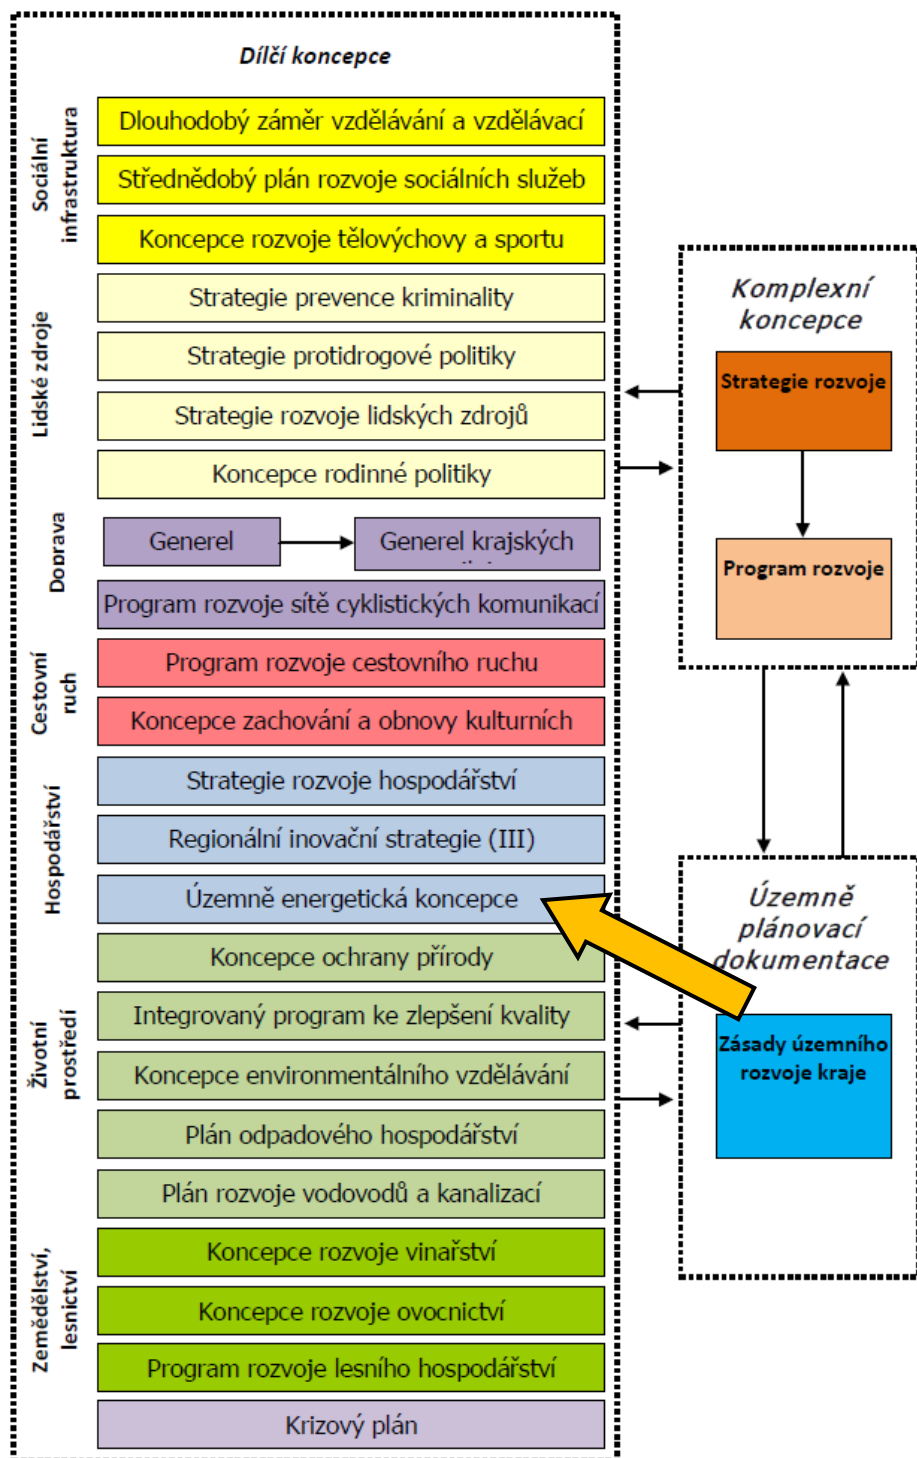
Dílčí koncepce

Sociální infrastruktura

Dlouhodobý záměr vzdělávání a vzdělávací

Střednědobý plán rozvoje sociálních služeb

Koncepce rozvoje tělovýchovy a sportu

Lidské zdroje

Strategie prevence kriminality

Strategie protidrogové politiky

Strategie rozvoje lidských zdrojů

Koncepce rodinné politiky

Doprava

Generel

Generel krajských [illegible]

Program rozvoje sítě cyklistických komunikací

Cestovní ruch

Program rozvoje cestovního ruchu

Koncepce zachování a obnovy kulturních

Hospodářství

Strategie rozvoje hospodářství

Regionální inovační strategie (III)

Územně energetická koncepce

Životní prostředí

Koncepce ochrany přírody

Integrovaný program ke zlepšení kvality

Koncepce environmentálního vzdělávání

Plán odpadového hospodářství

Plán rozvoje vodovodů a kanalizací

Zemědělství, lesnictví

Koncepce rozvoje vinařství

Koncepce rozvoje ovocnictví

Program rozvoje lesního hospodářství

Krizový plán

Komplexní koncepce

Strategie rozvoje

Program rozvoje

Územně plánovací dokumentace

Zásady územního rozvoje kraje